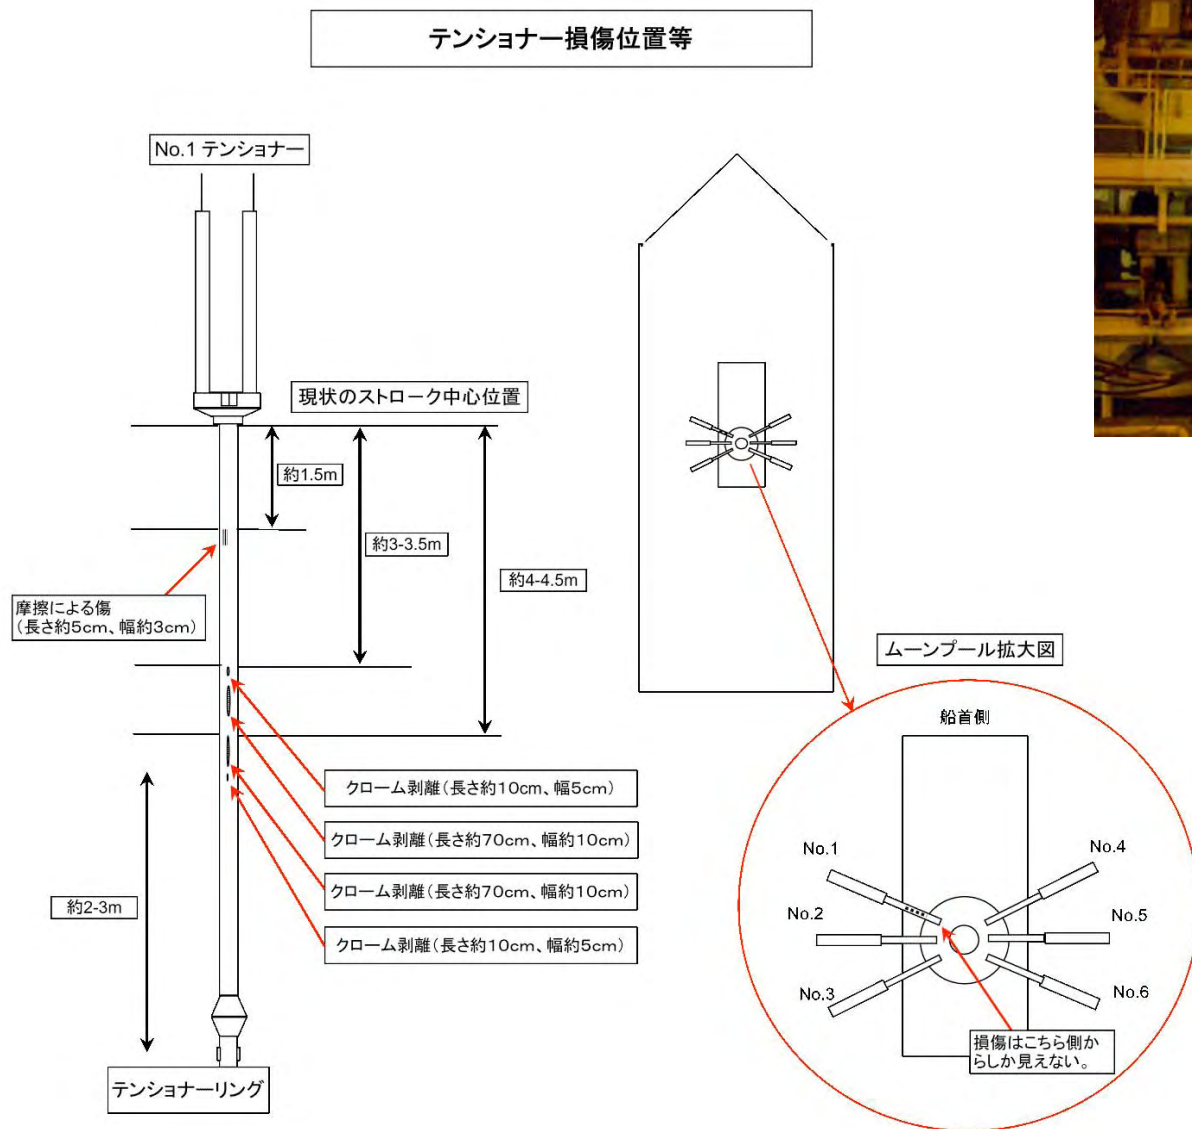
テンショナー損傷位置等

No.1 テンショナー

現状のストローク中心位置

約1.5m

約3-3.5m

約4-4.5m

摩擦による傷
（長さ約5cm、幅約3cm）

クローム剥離（長さ約10cm、幅5cm）

クローム剥離（長さ約70cm、幅約10cm）

クローム剥離（長さ約70cm、幅約10cm）

クローム剥離（長さ約10cm、幅約5cm）

約2-3m

テンショナーリング

ムーンプール拡大図

船首側

No.1

No.4

No.2

No.5

No.3

No.6

損傷はこちら側からしか見えない。